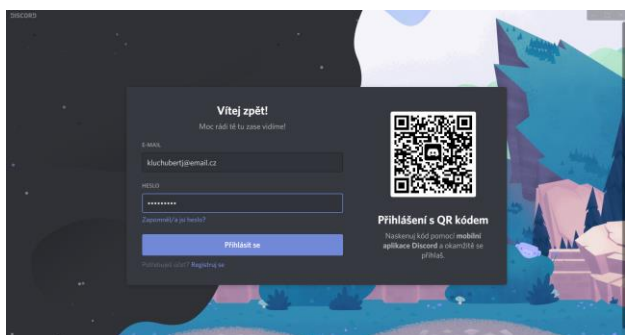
DISCORD

Vítej zpět!

Moc rádi tě tu zase vidíme!

E-MAIL

kluchubertj@email.cz

HESLO

••••••••••

Zapomněl/a jsi heslo?

Přihlásit se

Potřebuješ účet? Registruj se

Přihlášení s QR kódem

Naskenuj kód pomocí mobilní aplikace Discord a okamžitě se přihlaš.